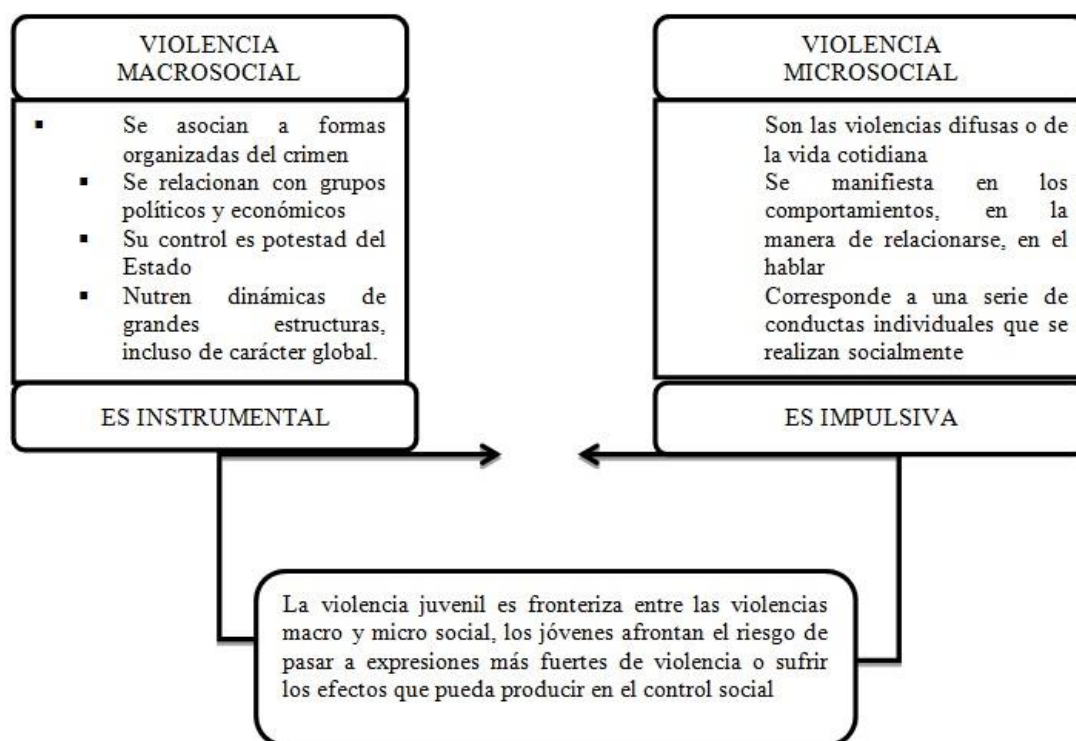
VIOLENCIA MACROSOCIAL

- Se asocian a formas organizadas del crimen
- Se relacionan con grupos políticos y económicos
- Su control es potestad del Estado
- Nutren dinámicas de grandes estructuras, incluso de carácter global.

ES INSTRUMENTAL

VIOLENCIA MICROSOCIAL

Son las violencias difusas o de la vida cotidiana
Se manifiesta en los comportamientos, en la manera de relacionarse, en el hablar
Corresponde a una serie de conductas individuales que se realizan socialmente

ES IMPULSIVA

La violencia juvenil es fronteriza entre las violencias macro y micro social, los jóvenes afrontan el riesgo de pasar a expresiones más fuertes de violencia o sufrir los efectos que pueda producir en el control social